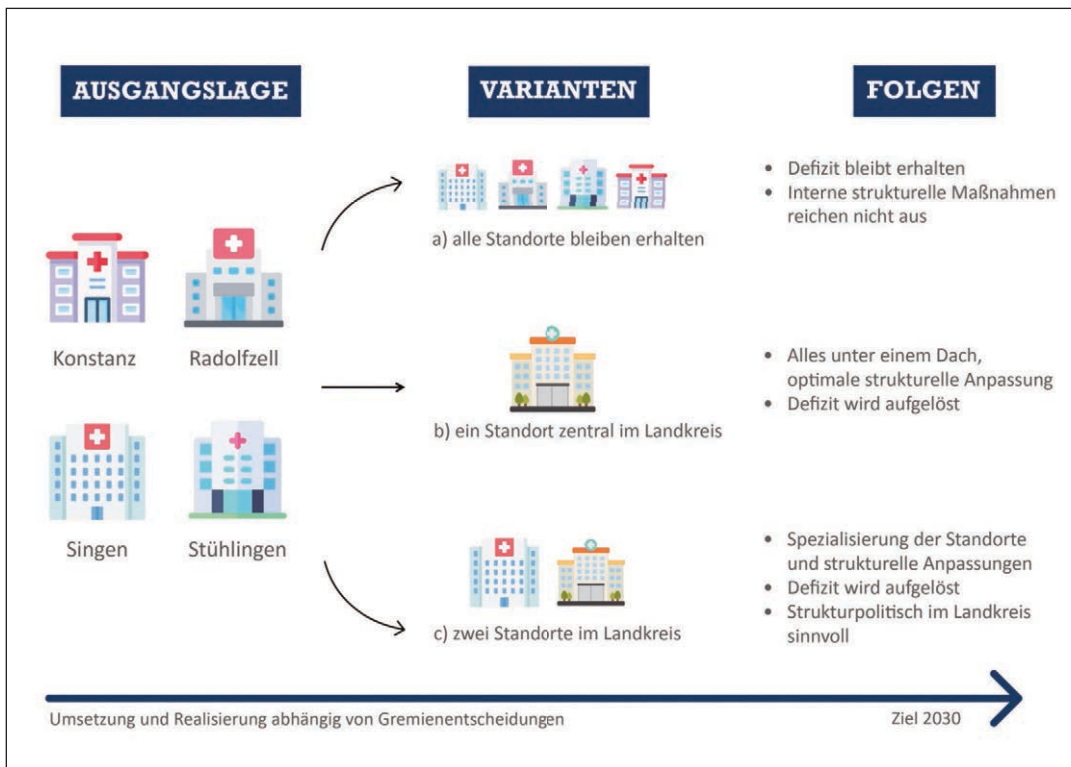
AUSGANGSLAGE

VARIANTEN

FOLGEN

Konstanz

Radolfzell

Singen

Stühlingen

a) alle Standorte bleiben erhalten

- Defizit bleibt erhalten
- Interne strukturelle Maßnahmen reichen nicht aus

b) ein Standort zentral im Landkreis

- Alles unter einem Dach, optimale strukturelle Anpassung
- Defizit wird aufgelöst

c) zwei Standorte im Landkreis

- Spezialisierung der Standorte und strukturelle Anpassungen
- Defizit wird aufgelöst
- Strukturpolitisch im Landkreis sinnvoll

Umsetzung und Realisierung abhängig von Gremienentscheidungen

Ziel 2030